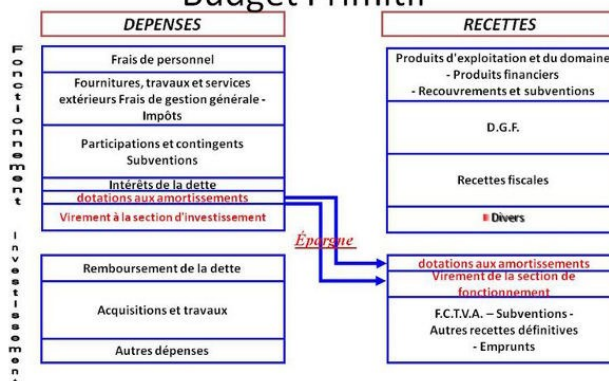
Budget Primitif

DEPENSES

RECETTES

Fonctionnement

Frais de personnel

Fournitures, travaux et services extérieurs Frais de gestion générale - Impôts

Participations et contingents Subventions

Intérêts de la dette

dotations aux amortissements

Virement à la section d'investissement

Produits d'exploitation et du domaine - Produits financiers - Recouvrements et subventions

D.G.F.

Recettes fiscales

Divers

Épargne

Investissement

Remboursement de la dette

Acquisitions et travaux

Autres dépenses

dotations aux amortissements

Virement de la section de fonctionnement

F.C.T.V.A. – Subventions - Autres recettes définitives - Emprunts